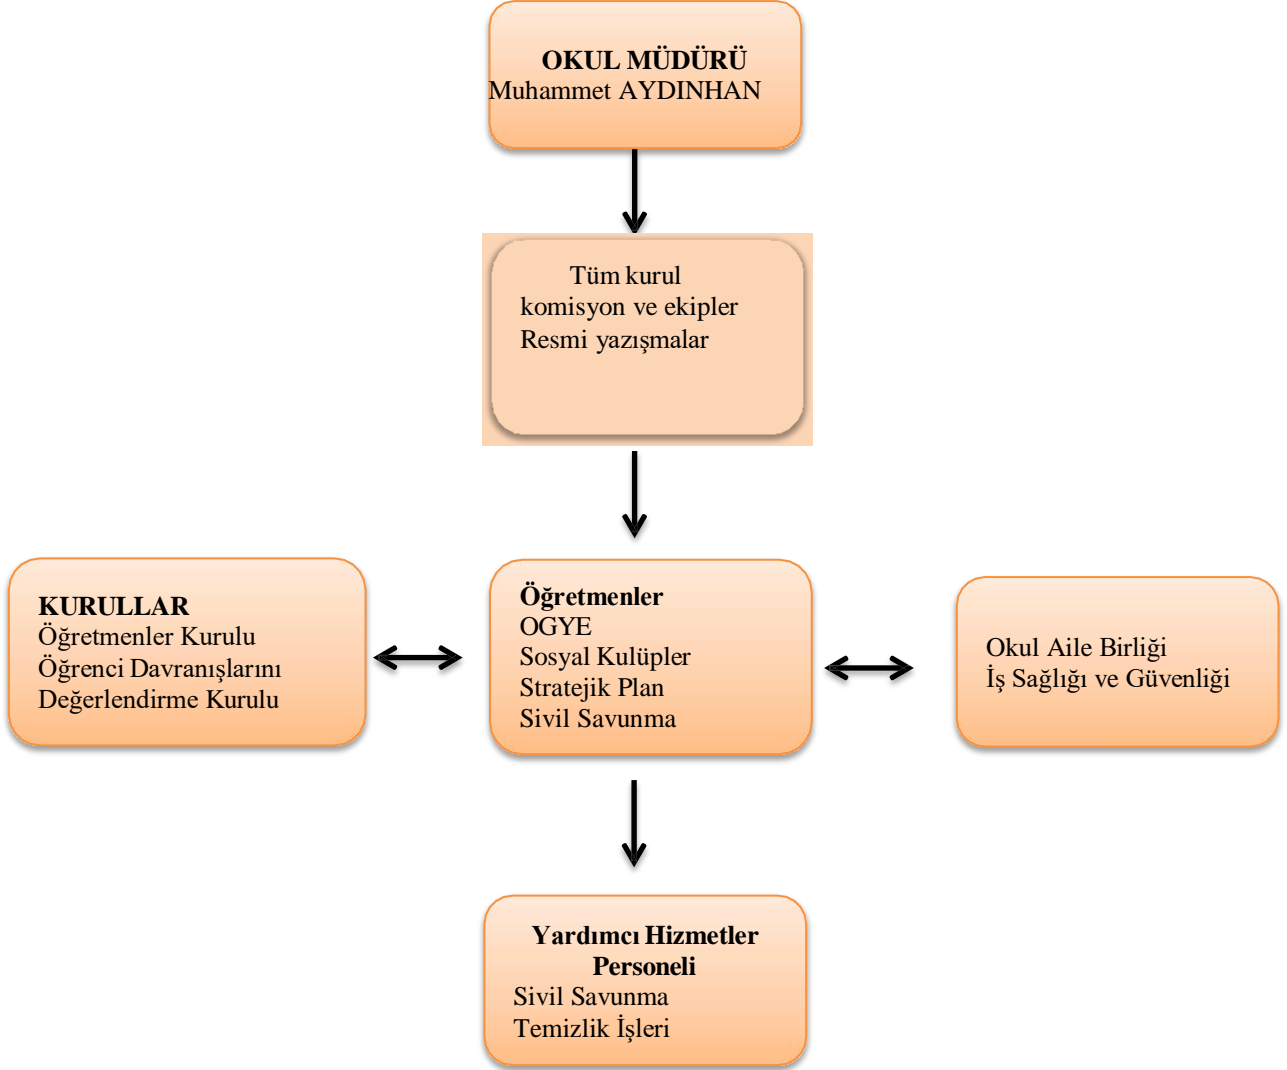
OKUL MÜDÜRÜ
Muhammet AYDINHAN

Tüm kurul
komisyon ve ekipler
Resmi yazışmalar

KURULLAR
Öğretmenler Kurulu
Öğrenci Davranışlarını
Değerlendirme Kurulu

Öğretmenler
OGYE
Sosyal Kulüpler
Stratejik Plan
Sivil Savunma

Okul Aile Birliği
İş Sağlığı ve Güvenliği

Yardımcı Hizmetler
Personeli
Sivil Savunma
Temizlik İşleri